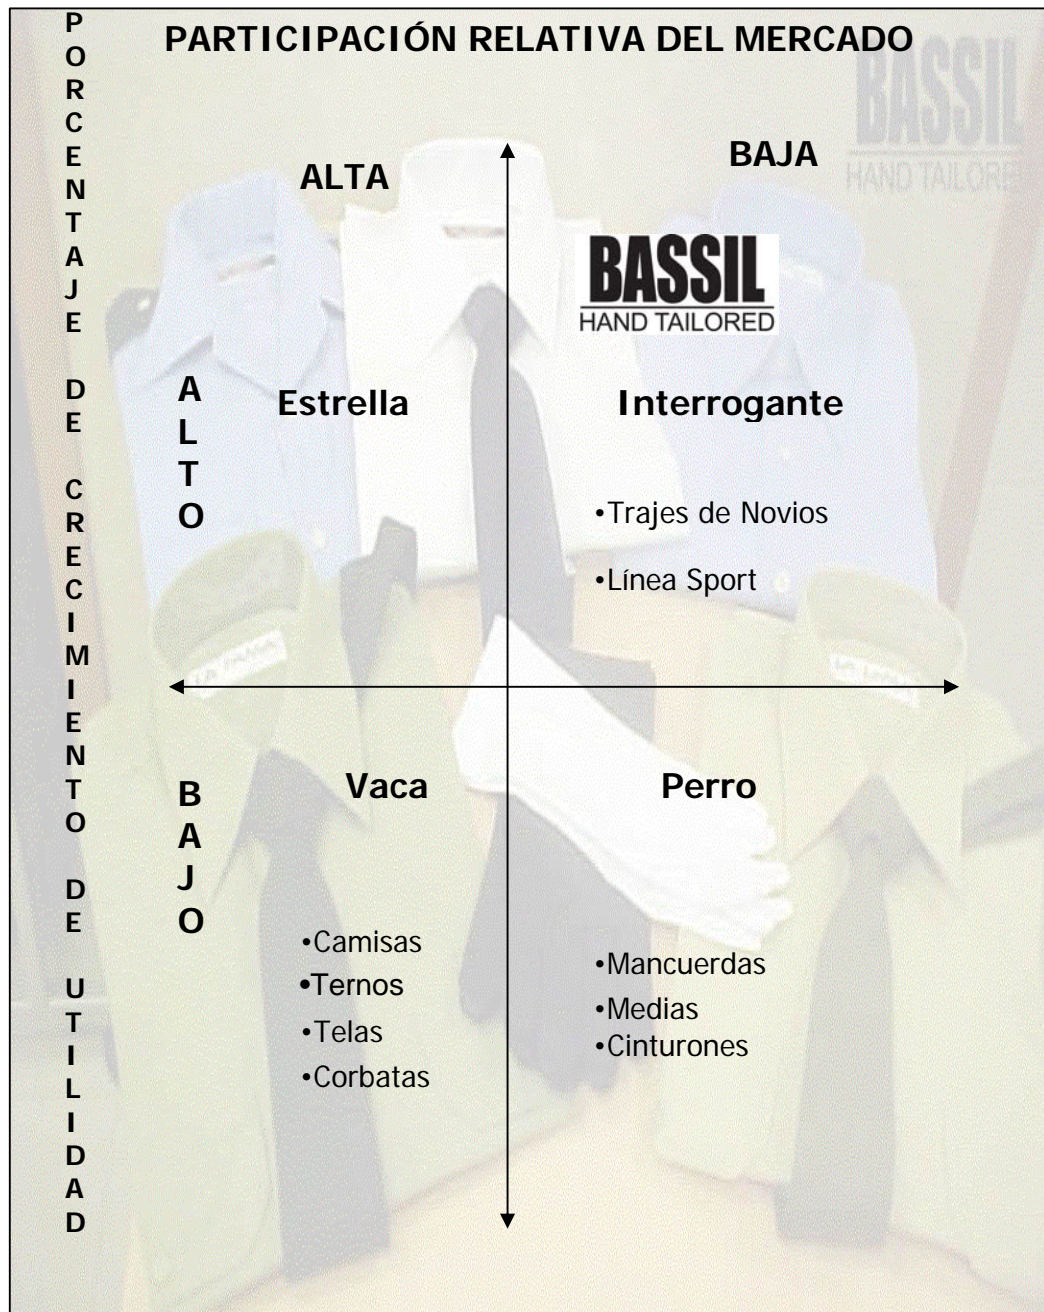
PORCENTAJE DE CRECIMIENTO DE UTILIDAD

PARTICIPACIÓN RELATIVA DEL MERCADO

BASSIL
HAND TAILORED

ALTA

BAJA

BASSIL
HAND TAILORED

ALTO

Estrella

Interrogante

•Trajes de Novios

•Línea Sport

BAJO

Vaca

Perro

•Camisas
•Ternos
•Telas
•Corbatas

•Mancuerdas
•Medias
•Cinturones